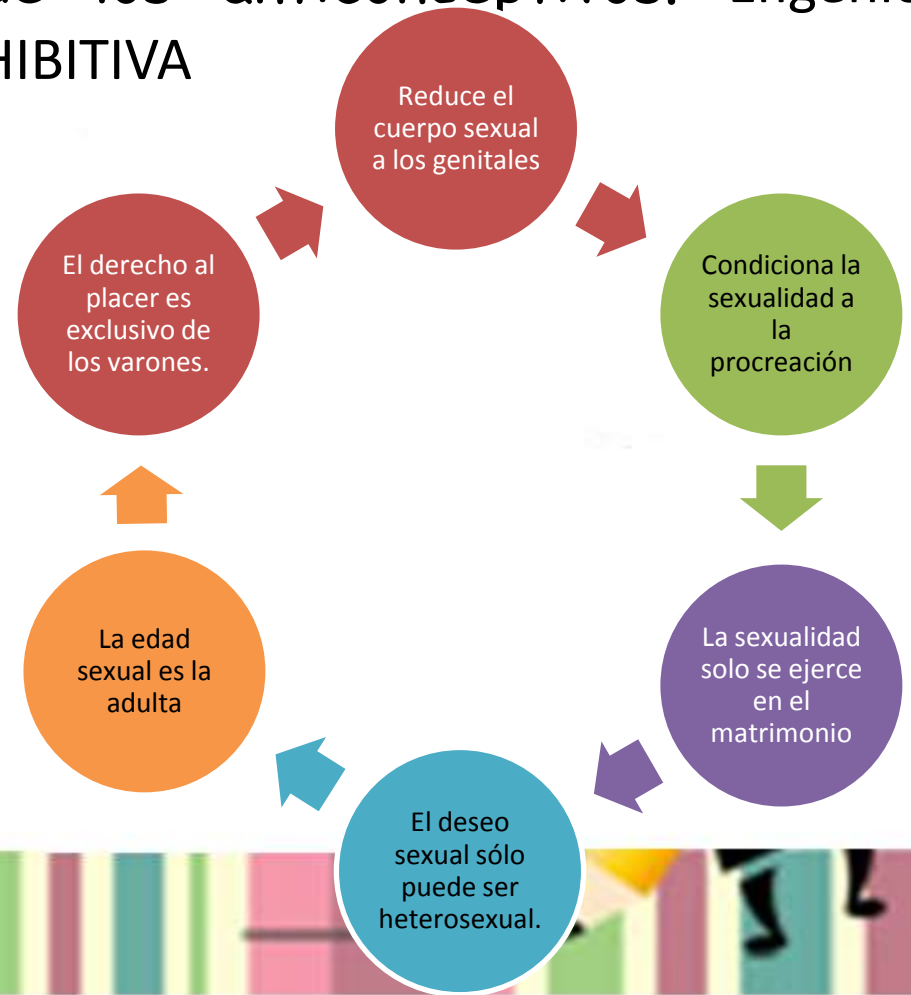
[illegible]
HIBITIVA

Reduce el cuerpo sexual a los genitales

Condiciona la sexualidad a la procreación

La sexualidad solo se ejerce en el matrimonio

El deseo sexual sólo puede ser heterosexual.

La edad sexual es la adulta

El derecho al placer es exclusivo de los varones.